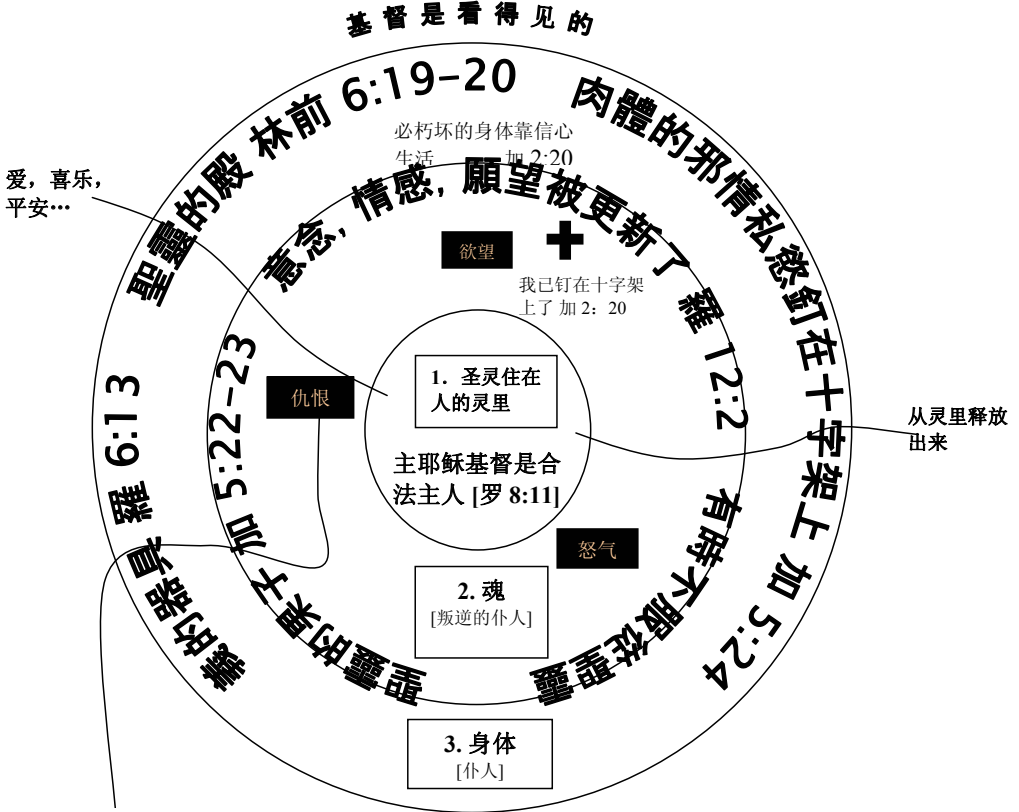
基督是看得见的

聖靈的殿 林前 6:19–20

肉體的邪情私慾釘在十字架上 加 5:24

義的器皿 羅 6:13

必朽坏的身体靠信心生活 加 2:20

爱，喜乐，平安…

意念，情感，願望被更新了 羅 12:2

欲望

我已钉在十字架上了 加 2：20

仇恨

聖靈的果子 加 5:22–23

1. 圣灵住在人的灵里

主耶稣基督是合法主人 [罗 8:11]

从灵里释放出来

有時不服從聖靈

怒气

2. 魂
[叛逆的仆人]

3. 身体
[仆人]